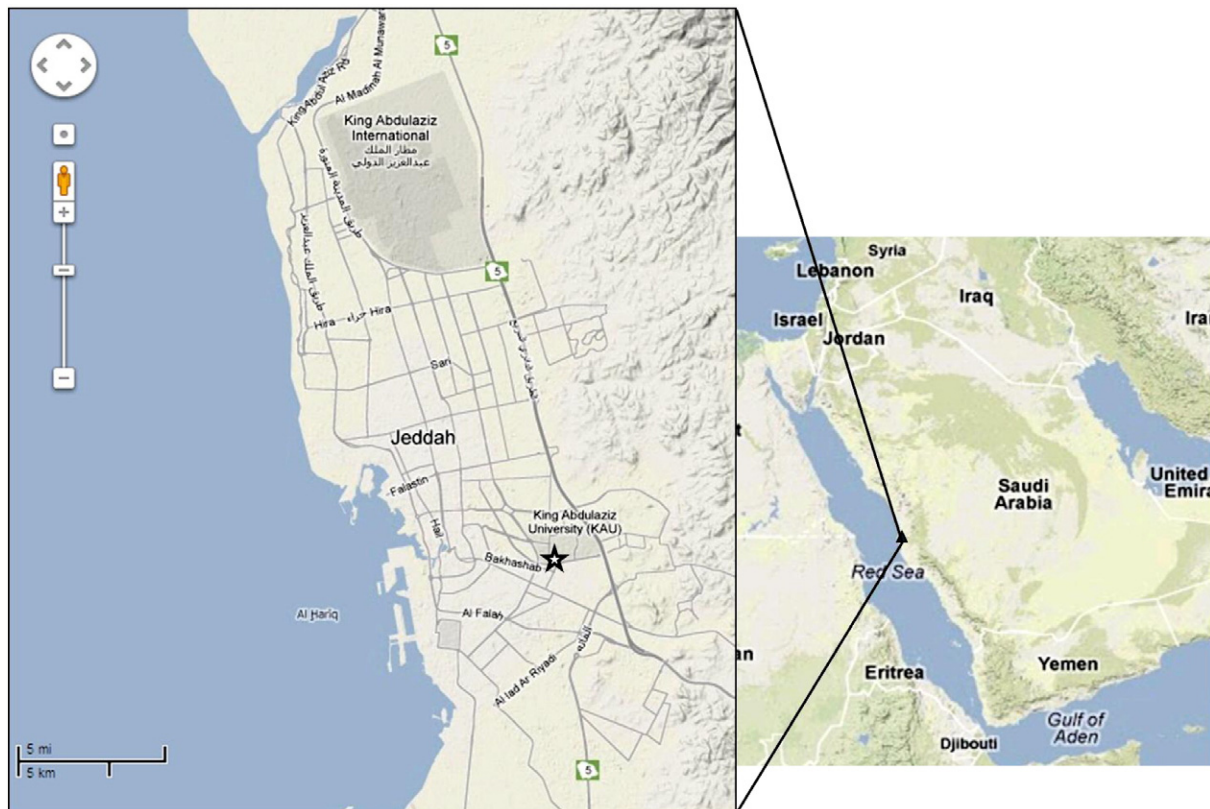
5
King Abdul Aziz Rd
Al Madinah Al Munawarah
King Abdulaziz International
مطار الملك عبدالعزيز الدولي
طريق المدينة المنورة
طريق الملك عبدالعزيز
5
Hira حراء Hira
Sari
طريق الحرمين
Jeddah
Falastin
Hail
King Abdulaziz University (KAU)
Bakhashab
Al Hariq
Al Falah
Al Iad Ar Riyadi
5
5 mi
5 km

Syria
Lebanon
Iraq
Israel
Jordan
Ira
Saudi Arabia
United Emira
Red Sea
Yemen
Eritrea
Gulf of Aden
Djibouti
an